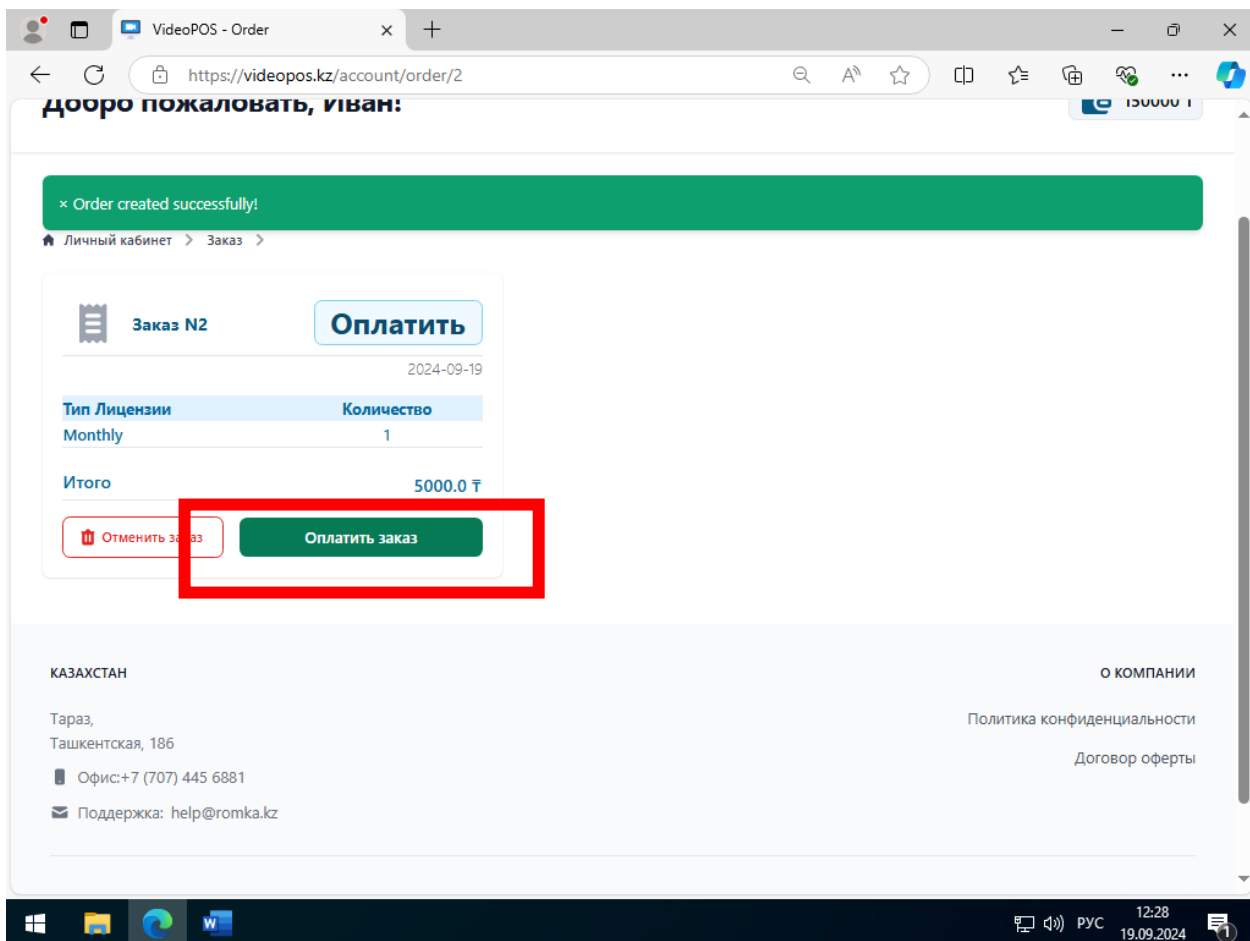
VideoPOS - Order

https://videopos.kz/account/order/2

Добро пожаловать, Иван!

150000 ₸

× Order created successfully!

Личный кабинет > Заказ >

Заказ N2

Оплатить

2024-09-19

| Тип Лицензии | Количество |
|---|---|
| Monthly | 1 |

Итого 5000.0 ₸

Отменить заказ

Оплатить заказ

КАЗАХСТАН

Тараз,
Ташкентская, 186

Офис:+7 (707) 445 6881

Поддержка: help@romka.kz

О КОМПАНИИ

Политика конфиденциальности

Договор оферты

РУС 12:28 19.09.2024